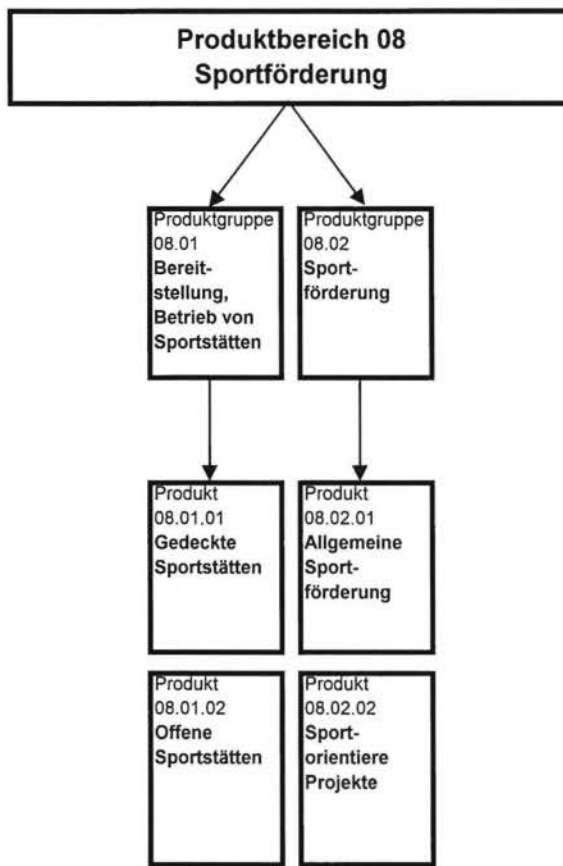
Produktbereich 08
Sportförderung

Produktgruppe 08.01
Bereitstellung, Betrieb von Sportstätten

Produktgruppe 08.02
Sportförderung

Produkt 08.01.01
Gedeckte Sportstätten

Produkt 08.02.01
Allgemeine Sportförderung

Produkt 08.01.02
Offene Sportstätten

Produkt 08.02.02
Sportorientiere Projekte